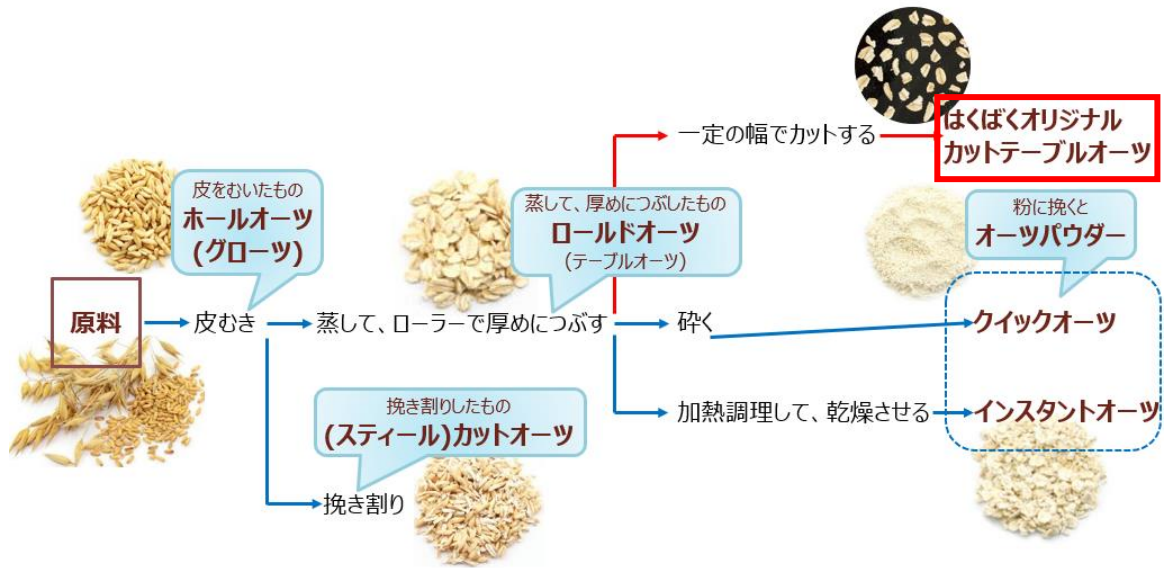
一定の幅でカットする

はくばくオリジナル
カットテーブルオーツ

皮をむいたもの
ホールオーツ
(グローツ)

蒸して、厚めにつぶしたもの
ロールドオーツ
(テーブルオーツ)

粉に挽くと
オーツパウダー

原料

皮むき

蒸して、ローラーで厚めにつぶす

砕く

クイックオーツ

挽き割りしたもの
(スティール)カットオーツ

加熱調理して、乾燥させる

インスタントオーツ

挽き割り